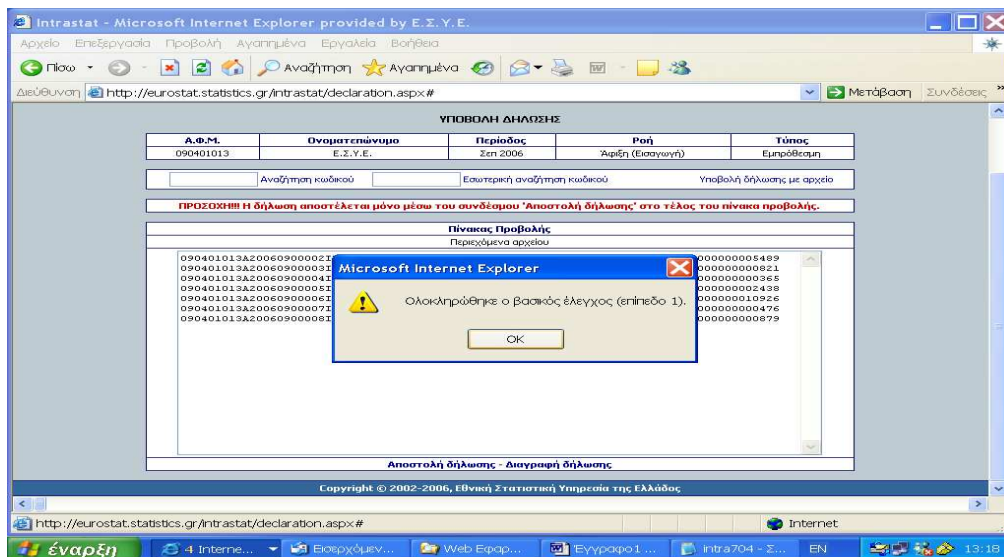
Intrastat - Microsoft Internet Explorer provided by Ε.Σ.Υ.Ε.

Αρχείο Επεξεργασία Προβολή Αγαπημένα Εργαλεία Βοήθεια

Πίσω Αναζήτηση Αγαπημένα

Διεύθυνση http://eurostat.statistics.gr/intrastat/declaration.aspx# Μετάβαση Συνδέσεις

ΥΠΟΒΟΛΗ ΔΗΛΩΣΗΣ

| Α.Φ.Μ. | Ονοματεπώνυμο | Περίοδος | Ροή | Τύπος |
|---|---|---|---|---|
| 090401013 | Ε.Σ.Υ.Ε. | Σεπ 2006 | Άφιξη (Εισαγωγή) | Εμπρόθεσμη |

Αναζήτηση κωδικού Εσωτερική αναζήτηση κωδικού Υποβολή δήλωσης με αρχείο

ΠΡΟΣΟΧΗ!!! Η δήλωση αποστέλεται μόνο μέσω του συνδέσμου 'Αποστολή δήλωσης' στο τέλος του πίνακα προβολής.

Πίνακας Προβολής

Περιεχόμενα αρχείου

090401013A20060900002I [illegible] 000000005489
090401013A20060900003I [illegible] 000000000821
090401013A20060900004I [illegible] 000000000365
090401013A20060900005I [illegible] 000000002438
090401013A20060900006I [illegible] 000000010926
090401013A20060900007I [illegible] 000000000476
090401013A20060900008I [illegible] 000000000879

Microsoft Internet Explorer

Ολοκληρώθηκε ο βασικός έλεγχος (επίπεδο 1).

OK

Αποστολή δήλωσης - Διαγραφή δήλωσης

Copyright © 2002-2006, Εθνική Στατιστική Υπηρεσία της Ελλάδος

http://eurostat.statistics.gr/intrastat/declaration.aspx# Internet

έναρξη 4 Interne... Εισερχόμεν... Web Εφαρ... Έγγραφο1 ... intra704 - Σ... EN 13:18